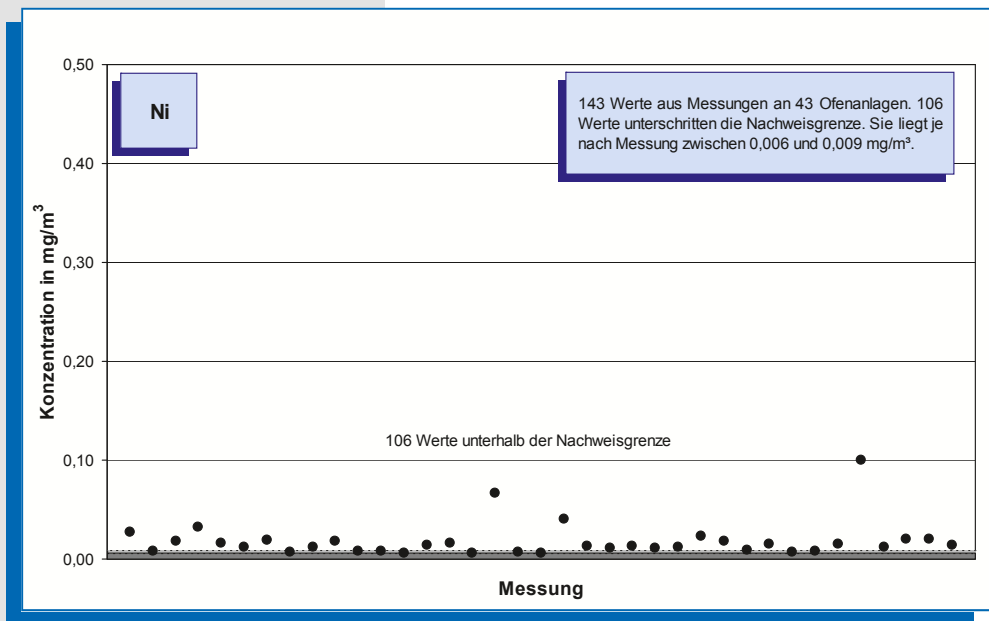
Ni

143 Werte aus Messungen an 43 Ofenanlagen. 106 Werte unterschritten die Nachweisgrenze. Sie liegt je nach Messung zwischen 0,006 und 0,009 mg/m³.

0,50
0,40
0,30
0,20
0,10
0,00

Konzentration in mg/m$^3$

106 Werte unterhalb der Nachweisgrenze

Messung